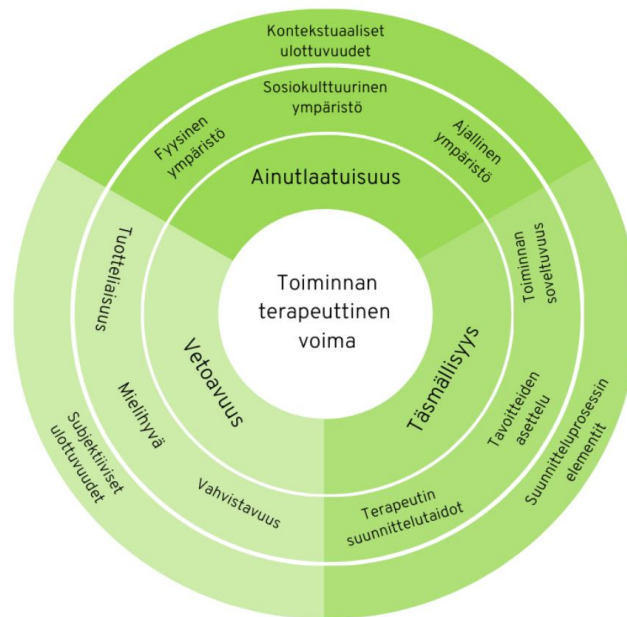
Kontekstuaaliset ulottuvuudet

Sosiokulttuurinen ympäristö

Fyysinen ympäristö

Ajallinen ympäristö

Ainutlaatuisuus

Toiminnan terapeuttinen voima

Tuottelaisuus

Vetoavuus

Mielihyvä

Vahvistavuus

Subjektiiviset ulottuvuudet

Täsmällisyys

Toiminnan soveltuvuus

Tavoitteiden asettelu

Terapeutin suunnittelutaidot

Suunnitteluprosessin elementit